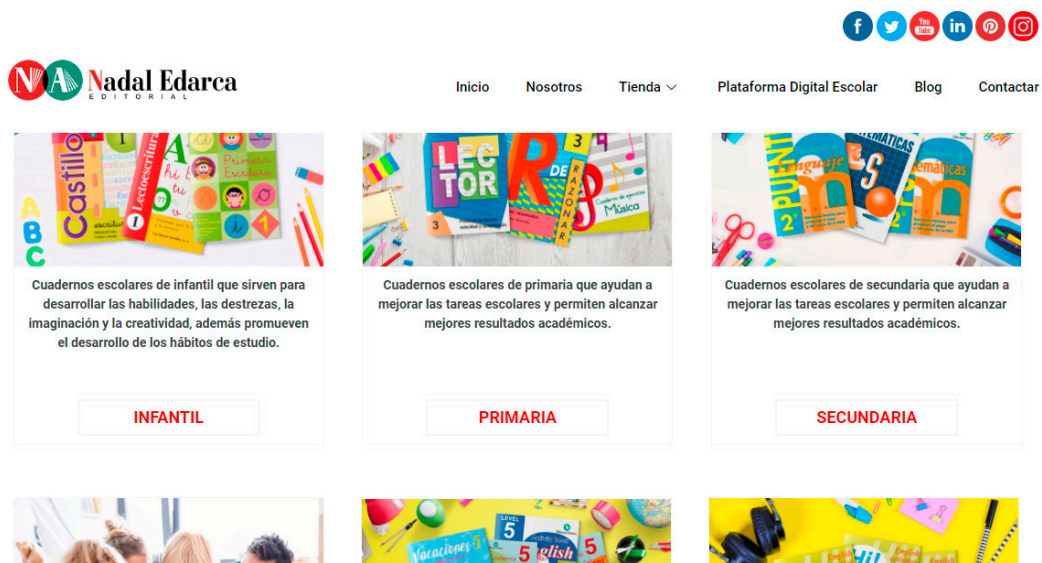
f t You Tube in P

NA Nadal Edarca EDITORIAL

Inicio Nosotros Tienda Plataforma Digital Escolar Blog Contactar

Castillo Lectoescritura A 1 Primaria Escritura

Cuadernos escolares de infantil que sirven para desarrollar las habilidades, las destrezas, la imaginación y la creatividad, además promueven el desarrollo de los hábitos de estudio.

INFANTIL

LECTOR R DE RAZONAR 3 Cuaderno de ejercicios Música

Cuadernos escolares de primaria que ayudan a mejorar las tareas escolares y permiten alcanzar mejores resultados académicos.

PRIMARIA

PUENTE Lenguaje Matemáticas 2º

Cuadernos escolares de secundaria que ayudan a mejorar las tareas escolares y permiten alcanzar mejores resultados académicos.

SECUNDARIA

Vacaciones 5 LEVEL 5 English 5